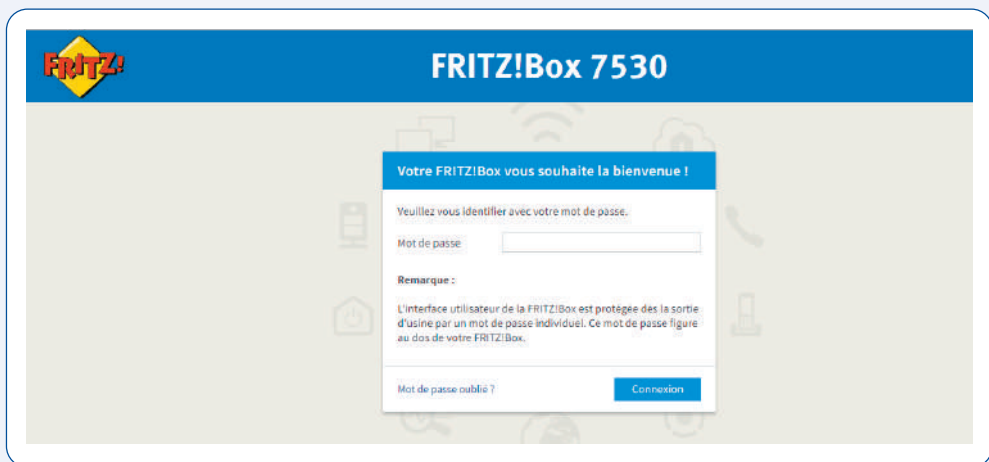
FRITZ!

FRITZ!Box 7530

Votre FRITZ!Box vous souhaite la bienvenue !

Veuillez vous identifier avec votre mot de passe.

Mot de passe

Remarque :

L'interface utilisateur de la FRITZ!Box est protégée dès la sortie d'usine par un mot de passe individuel. Ce mot de passe figure au dos de votre FRITZ!Box.

Mot de passe oublié ?

Connexion